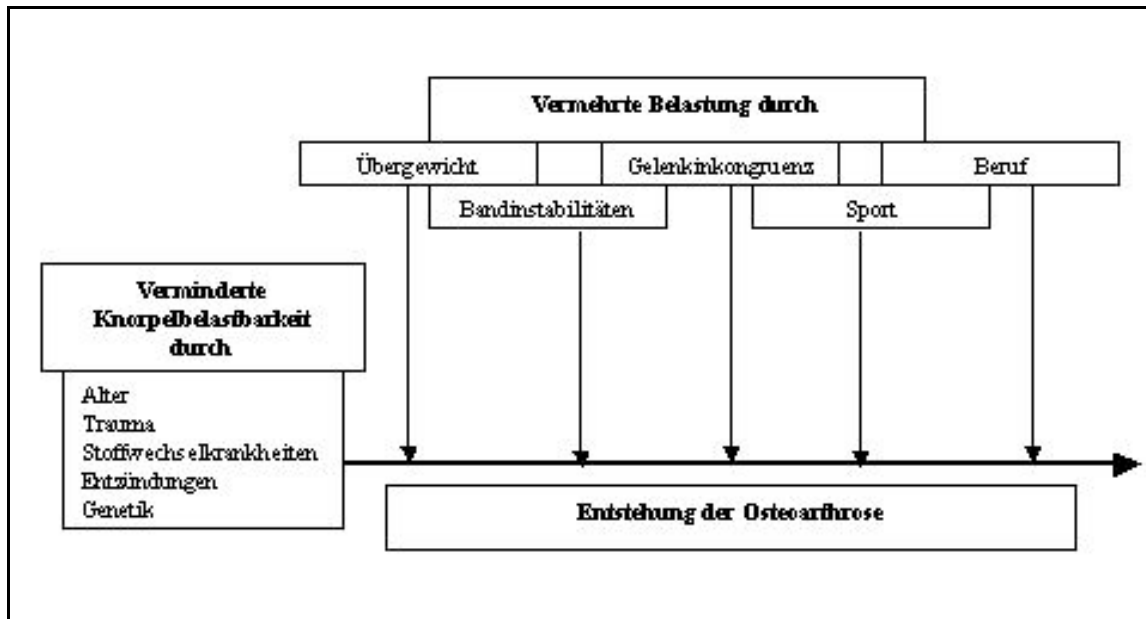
Vermehrte Belastung durch

Übergewicht

Gelenkinkongruenz

Beruf

Bandinstabilitäten

Sport

Verminderte Knorpelbelastbarkeit durch

Alter
Trauma
Stoffwechselkrankheiten
Entzündungen
Genetik

Entstehung der Osteoarthrose